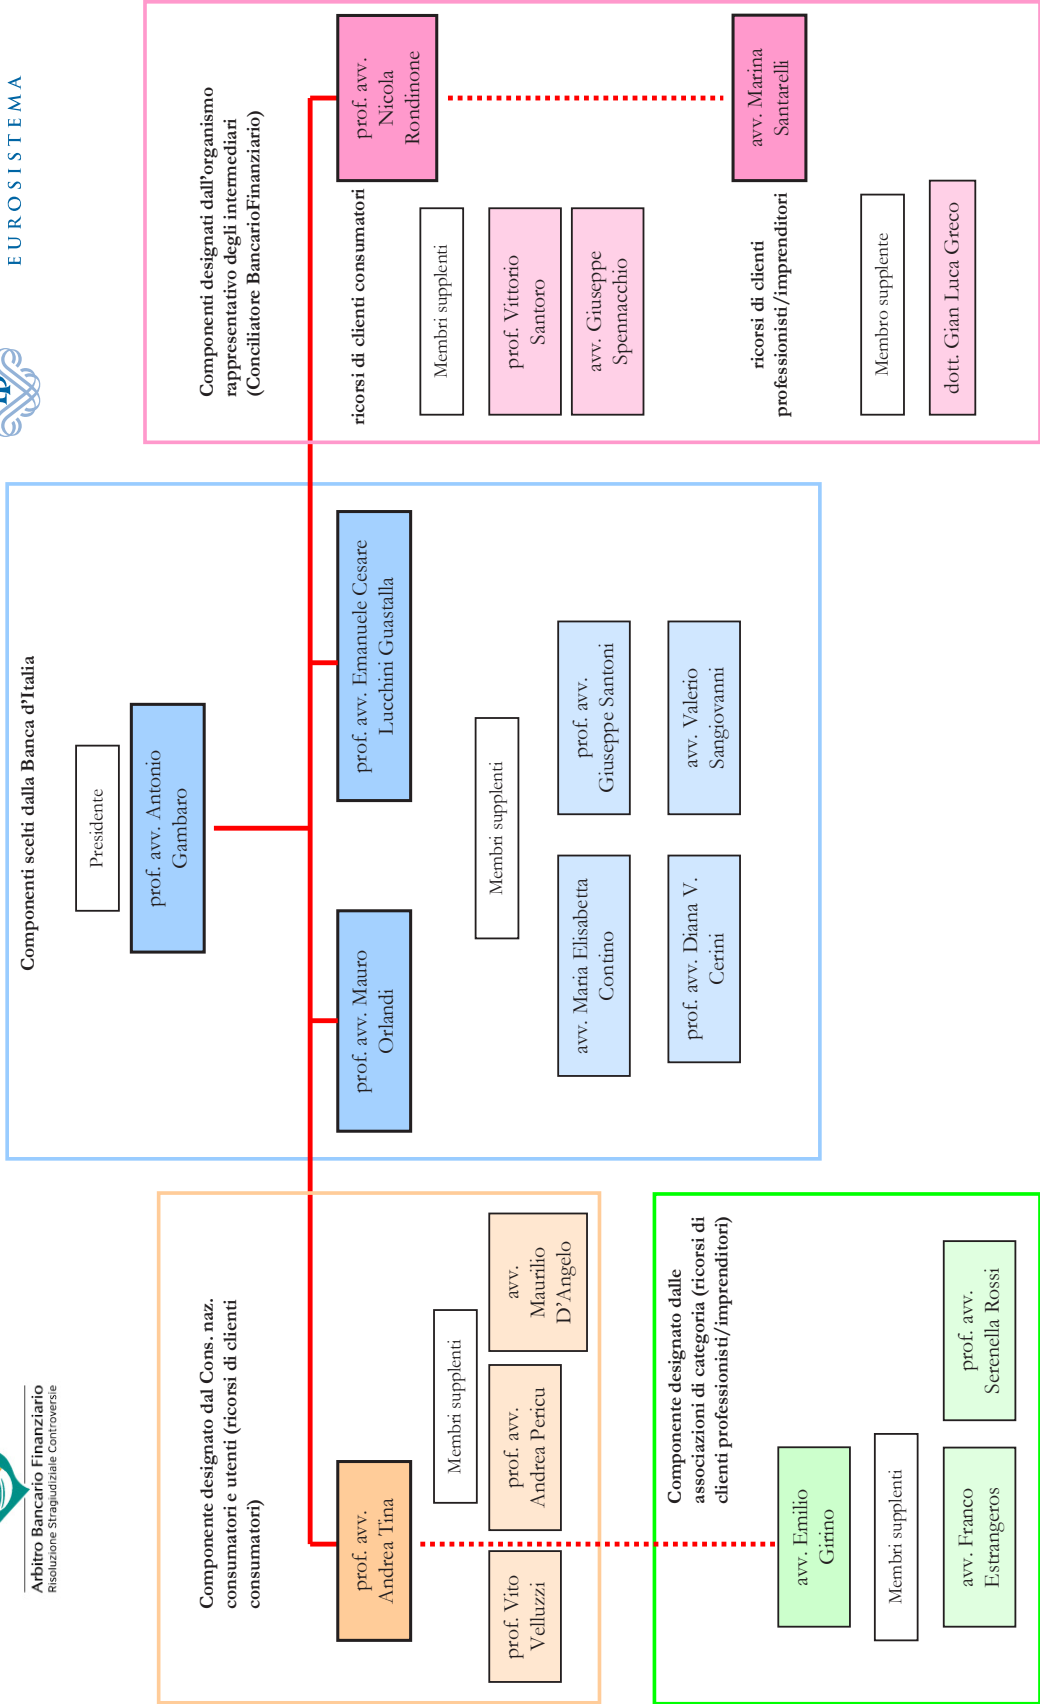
Arbitro Bancario Finanziario
Risoluzione Stragiudiziale Controversie

EUROSISTEMA

Componenti designati dall'organismo rappresentativo degli intermediari (Conciliatore BancarioFinanziario)

ricorsi di clienti consumatori

prof. avv. Nicola Rondinone

Membri supplenti

prof. Vittorio Santoro

avv. Giuseppe Spennacchio

ricorsi di clienti professionisti/imprenditori

avv. Marina Santarelli

Membro supplente

dott. Gian Luca Greco

Componenti scelti dalla Banca d'Italia

Presidente

prof. avv. Antonio Gambaro

prof. avv. Emanuele Cesare Lucchini Guastalla

prof. avv. Mauro Orlandi

Membri supplenti

avv. Maria Elisabetta Contino

prof. avv. Giuseppe Santoni

prof. avv. Diana V. Cerini

avv. Valerio Sangiovanni

Componente designato dal Cons. naz. consumatori e utenti (ricorsi di clienti consumatori)

prof. avv. Andrea Tina

Membri supplenti

prof. Vito Velluzzi

prof. avv. Andrea Pericu

avv. Maurilio D'Angelo

Componente designato dalle associazioni di categoria (ricorsi di clienti professionisti/imprenditori)

avv. Emilio Girino

Membri supplenti

avv. Franco Estrangeros

prof. avv. Serenella Rossi